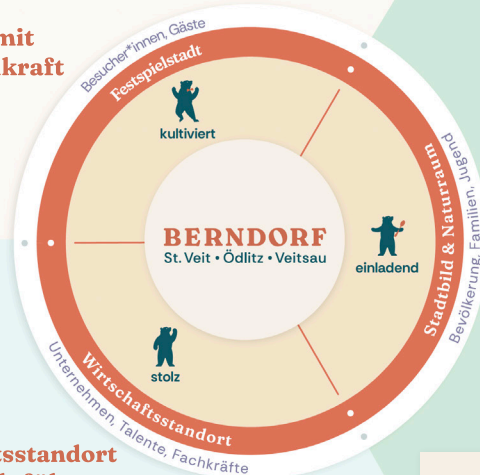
mit
kraft

Besucher*innen, Gäste

Festspielstadt

kultiviert

Stadtbild & Naturraum

Bevölkerung, Familien, Jugend

BERNDORF
St. Veit • Ödlitz • Veitsau

einladend

stolz

Wirtschaftsstandort

Unternehmen, Talente, Fachkräfte

tsstandort